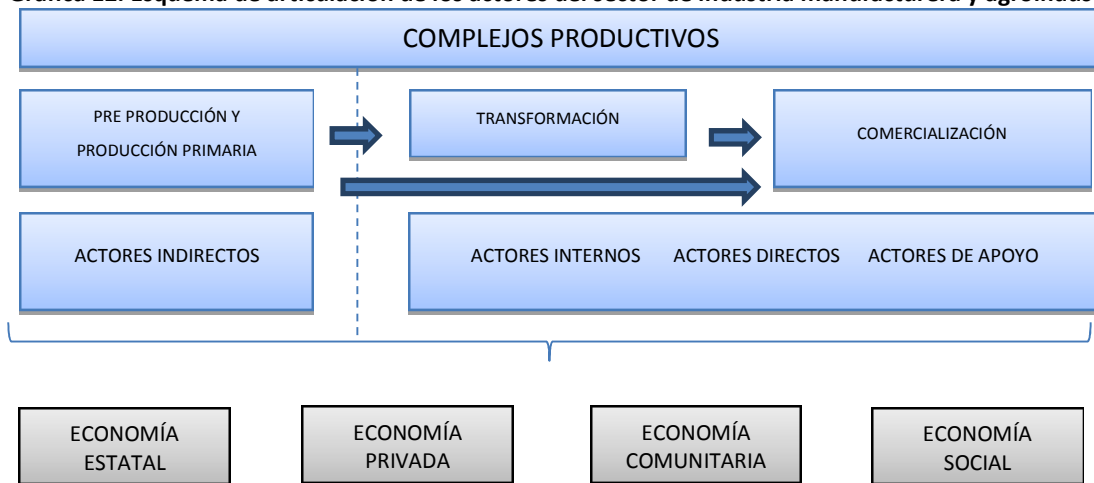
Gráfico 11: Esquema de articulación de los actores del sector de industria manufacturera y agroindu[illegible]

COMPLEJOS PRODUCTIVOS

PRE PRODUCCIÓN Y PRODUCCIÓN PRIMARIA

TRANSFORMACIÓN

COMERCIALIZACIÓN

ACTORES INDIRECTOS

ACTORES INTERNOS

ACTORES DIRECTOS

ACTORES DE APOYO

ECONOMÍA ESTATAL

ECONOMÍA PRIVADA

ECONOMÍA COMUNITARIA

ECONOMÍA SOCIAL